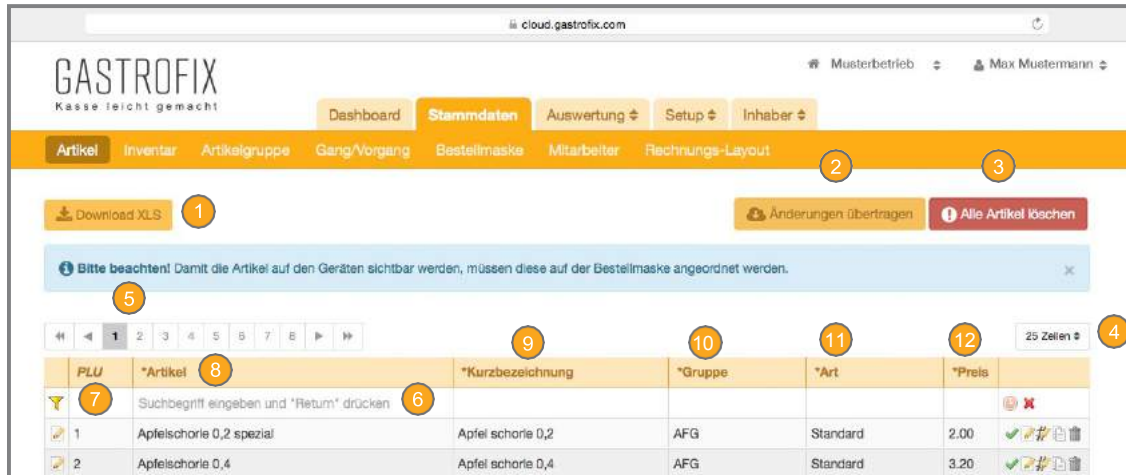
cloud.gastrofix.com

GASTROFIX
Kasse leicht gemacht

Musterbetrieb
Max Mustermann

Dashboard | Stammdaten | Auswertung | Setup | Inhaber

Artikel | Inventar | Artikelgruppe | Gang/Vorgang | Bestellmaske | Mitarbeiter | Rechnungs-Layout

Download XLS 1

2 Änderungen übertragen

3 Alle Artikel löschen

Bitte beachten! Damit die Artikel auf den Geräten sichtbar werden, müssen diese auf der Bestellmaske angeordnet werden.

5

1 2 3 4 5 6 7 8

25 Zeilen 4

| PLU 7 | *Artikel 8 | *Kurzbezeichnung 9 | *Gruppe 10 | *Art 11 | *Preis 12 | |
|---|---|---|---|---|---|---|
| | Suchbegriff eingeben und "Return" drücken 6 | | | | | |
| 1 | Apfelschorle 0,2 spezial | Apfel schorle 0,2 | AFG | Standard | 2.00 | |
| 2 | Apfelschorle 0,4 | Apfel schorle 0,4 | AFG | Standard | 3.20 | |